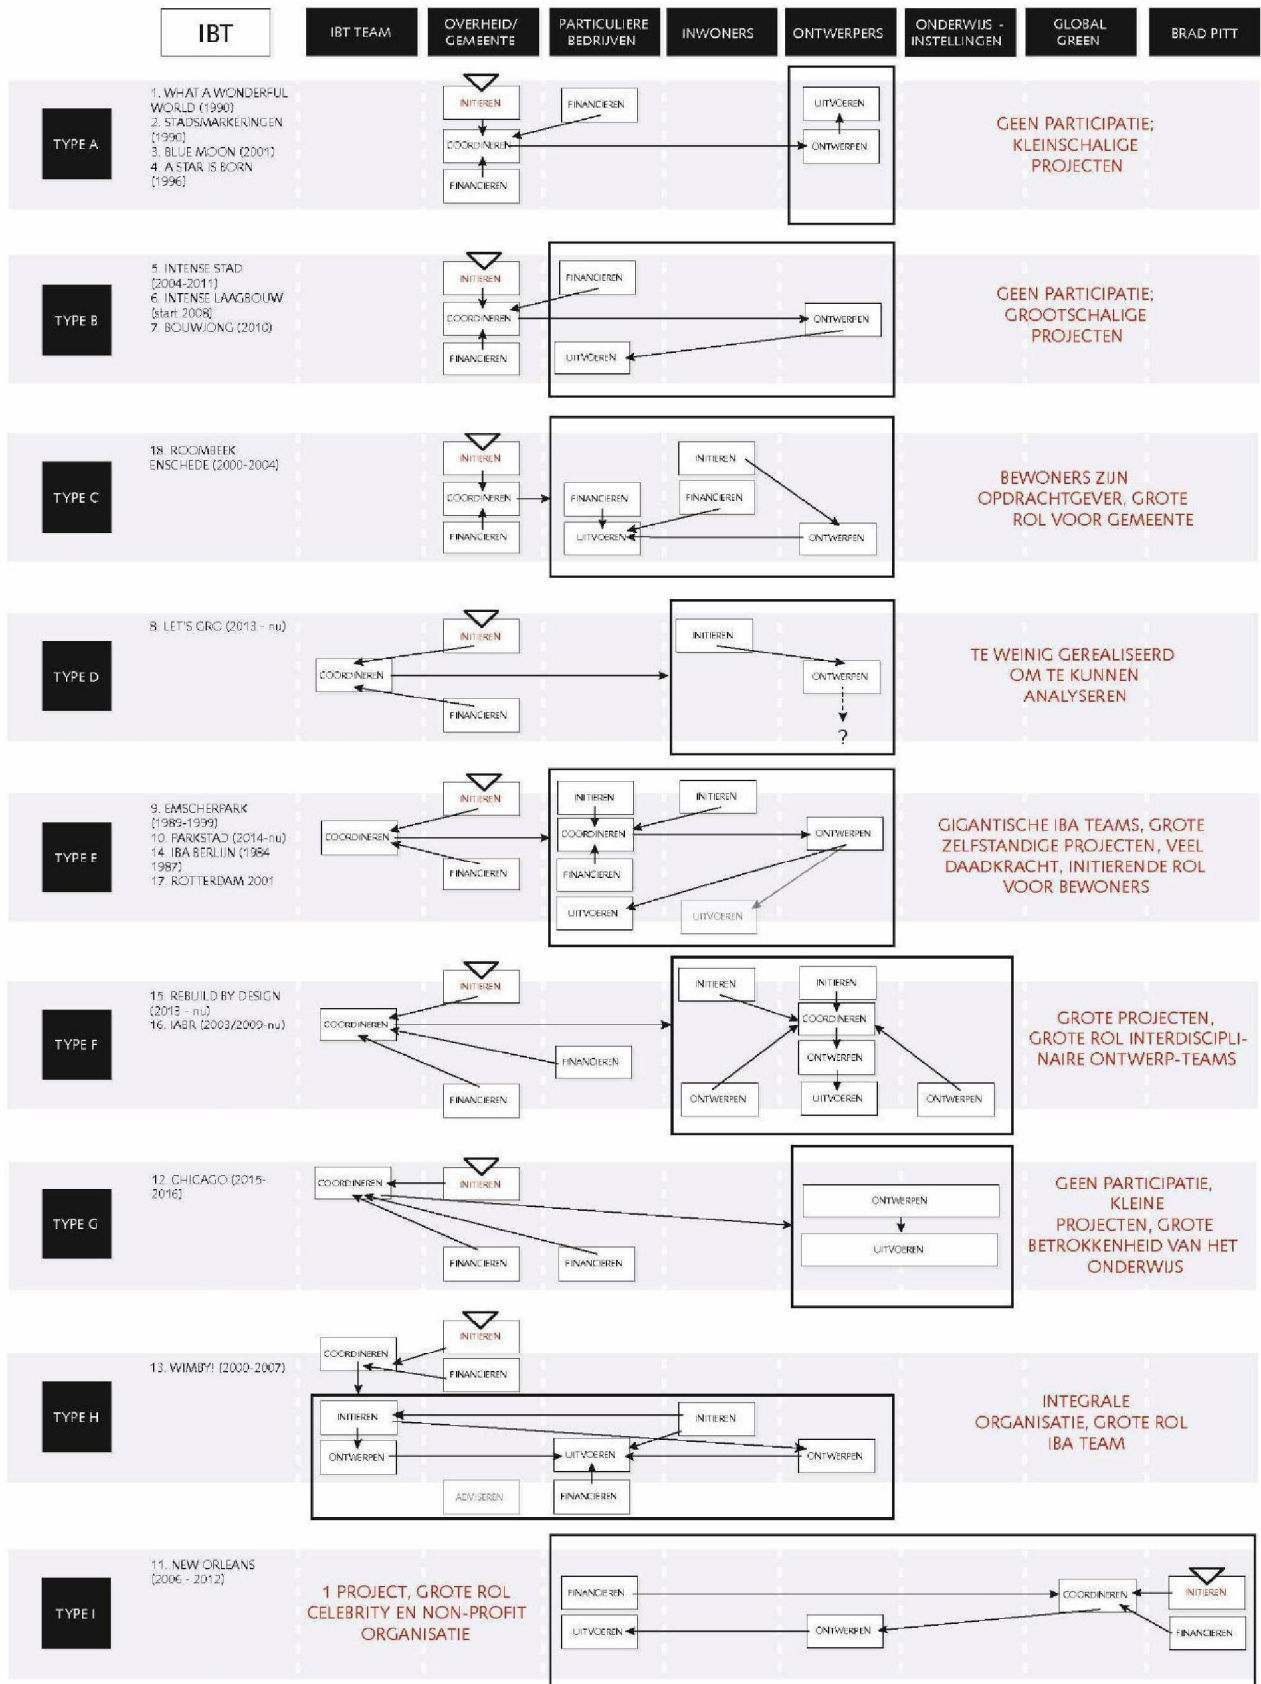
IBT | IBT TEAM | OVERHEID/ GEMEENTE | PARTICULIERE BEDRIJVEN | INWONERS | ONTWERPERS | ONDERWIJS - INSTELLINGEN | GLOBAL GREEN | BRAD PITT

TYPE A
1. WHAT A WONDERFUL WORLD (1990)
2. STADSMARKERINGEN (1990)
3. BLUE MOON (2001)
4. A STAR IS BORN (1996)
INITIEREN
COORDINEREN
FINANCIEREN
FINANCIEREN
UITVOEREN
ONTWERPEN
GEEN PARTICIPATIE; KLEINSCHALIGE PROJECTEN

TYPE B
5. INTENSE STAD (2004-2011)
6. INTENSE LAAGBOUW (start 2008)
7. BOUWJONG (2010)
INITIEREN
COORDINEREN
FINANCIEREN
FINANCIEREN
UITVOEREN
ONTWERPEN
GEEN PARTICIPATIE; GROOTSCHALIGE PROJECTEN

TYPE C
18. ROOMBEEK ENSCHEDE (2000-2004)
INITIEREN
COORDINEREN
FINANCIEREN
FINANCIEREN
UITVOEREN
INITIEREN
FINANCIEREN
ONTWERPEN
BEWONERS ZIJN OPDRACHTGEVER, GROTE ROL VOOR GEMEENTE

TYPE D
8. LET'S GRO (2013 - nu)
INITIEREN
COORDINEREN
FINANCIEREN
INITIEREN
ONTWERPEN
?
TE WEINIG GEREALISEERD OM TE KUNNEN ANALYSEREN

TYPE E
9. EMSCHERPARK (1989-1999)
10. PARKSTAD (2014-nu)
14. IBA BERLIJN (1984 1987)
17. ROTTERDAM 2001
INITIEREN
COORDINEREN
FINANCIEREN
INITIEREN
COORDINEREN
FINANCIEREN
UITVOEREN
INITIEREN
UITVOEREN
ONTWERPEN
GIGANTISCHE IBA TEAMS, GROTE ZELFSTANDIGE PROJECTEN, VEEL DAADKRACHT, INITIERENDE ROL VOOR BEWONERS

TYPE F
15. REBUILD BY DESIGN (2013 - nu)
16. IABR (2003/2009-nu)
INITIEREN
COORDINEREN
FINANCIEREN
FINANCIEREN
INITIEREN
INITIEREN
COORDINEREN
ONTWERPEN
ONTWERPEN
UITVOEREN
ONTWERPEN
GROTE PROJECTEN, GROTE ROL INTERDISCIPLINAIRE ONTWERP-TEAMS

TYPE G
12. CHICAGO (2015-2016)
COORDINEREN
INITIEREN
FINANCIEREN
FINANCIEREN
ONTWERPEN
UITVOEREN
GEEN PARTICIPATIE, KLEINE PROJECTEN, GROTE BETROKKENHEID VAN HET ONDERWIJS

TYPE H
13. WIMBY! (2000-2007)
COORDINEREN
INITIEREN
FINANCIEREN
INITIEREN
ONTWERPEN
INITIEREN
UITVOEREN
ONTWERPEN
ADVISEREN
FINANCIEREN
INTEGRALE ORGANISATIE, GROTE ROL IBA TEAM

TYPE I
11. NEW ORLEANS (2006 - 2012)
1 PROJECT, GROTE ROL CELEBRITY EN NON-PROFIT ORGANISATIE
FINANCIEREN
UITVOEREN
ONTWERPEN
COORDINEREN
INITIEREN
FINANCIEREN